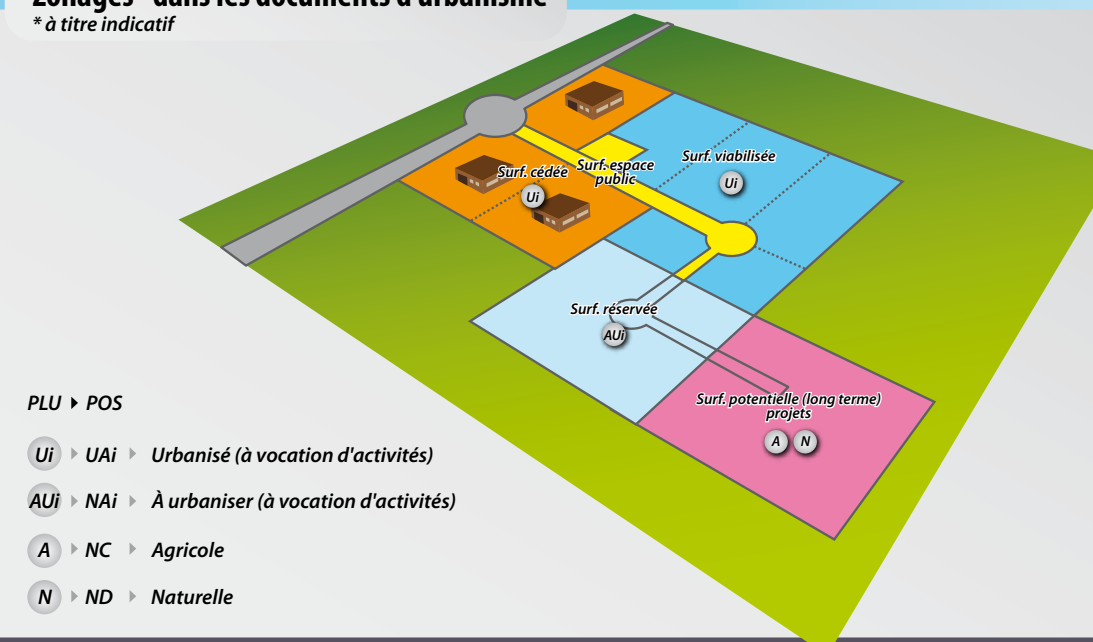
Zonages* dans les documents d'urbanisme
* à titre indicatif

Surf. cédée
Ui
Surf. espace public
Surf. viabilisée
Ui
Surf. réservée
AUi
Surf. potentielle (long terme) projets
A N

PLU ‣ POS

Ui ‣ UAi ‣ Urbanisé (à vocation d'activités)

AUi ‣ NAi ‣ À urbaniser (à vocation d'activités)

A ‣ NC ‣ Agricole

N ‣ ND ‣ Naturelle